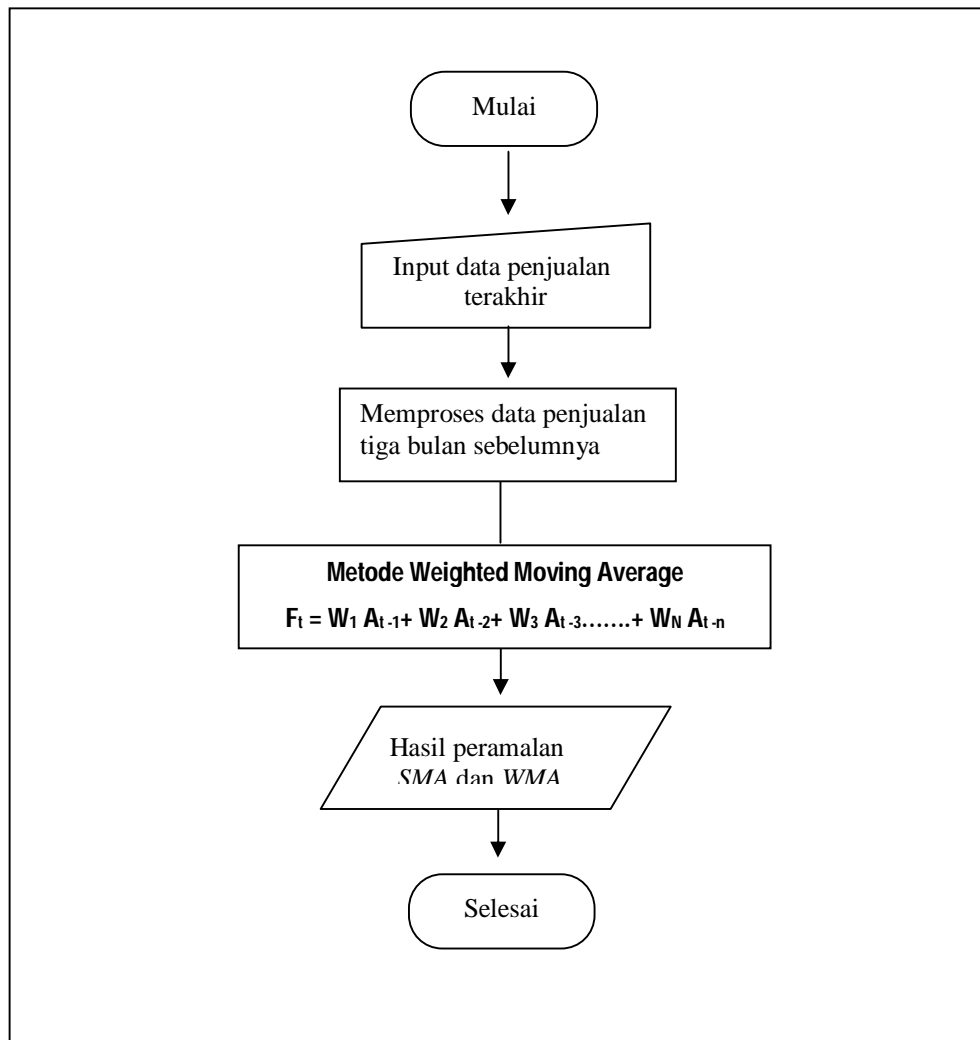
Mulai

Input data penjualan terakhir

Memproses data penjualan tiga bulan sebelumnya

Metode Weighted Moving Average

$F_t = W_1 A_{t-1} + W_2 A_{t-2} + W_3 A_{t-3} ....... + W_N A_{t-n}$

Hasil peramalan SMA dan WMA

Selesai